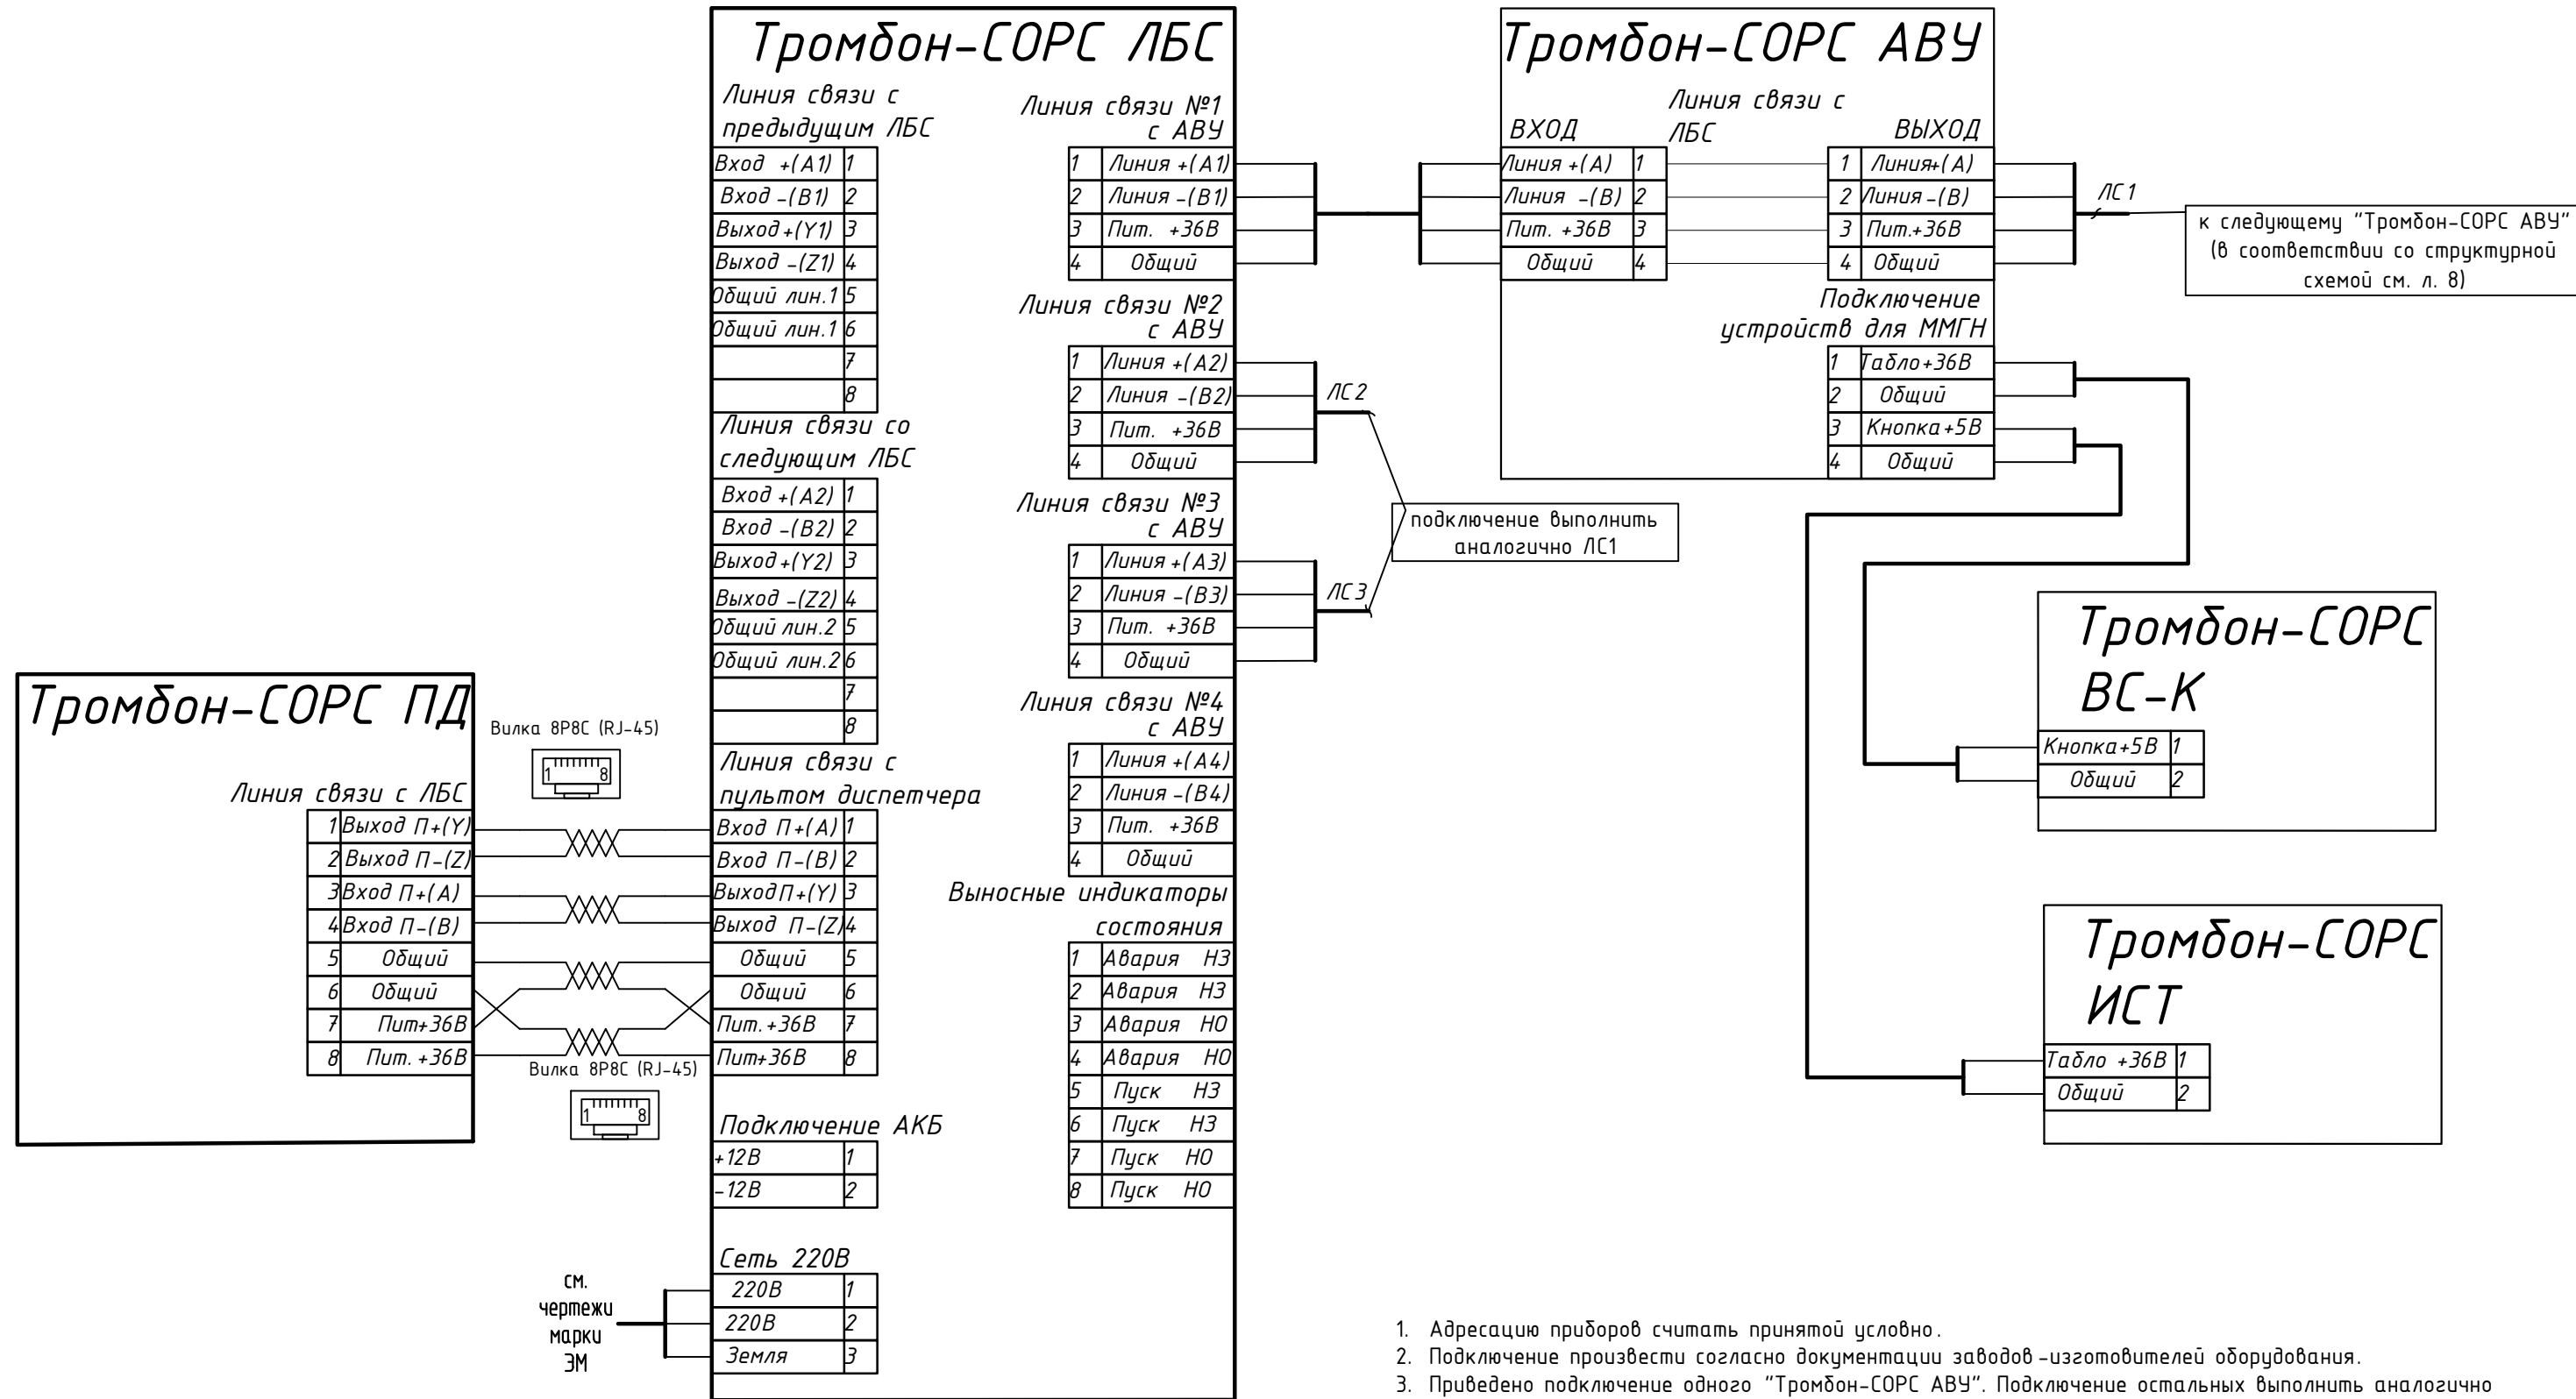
Тромбон-СОРС ЛБС

Линия связи с предыдущим ЛБС

| Вход +(А1) | 1 |
|---|---|
| Вход -(В1) | 2 |
| Выход+(Y1) | 3 |
| Выход -(Z1) | 4 |
| Общий лин.1 | 5 |
| Общий лин.1 | 6 |
| | 7 |
| | 8 |

Линия связи со следующим ЛБС

| Вход +(А2) | 1 |
|---|---|
| Вход -(В2) | 2 |
| Выход+(Y2) | 3 |
| Выход -(Z2) | 4 |
| Общий лин.2 | 5 |
| Общий лин.2 | 6 |
| | 7 |
| | 8 |

Линия связи с пультом диспетчера

| Вход П+(А) | 1 |
|---|---|
| Вход П-(В) | 2 |
| Выход П+(Y) | 3 |
| Выход П-(Z) | 4 |
| Общий | 5 |
| Общий | 6 |
| Пит.+36В | 7 |
| Пит+36В | 8 |

Подключение АКБ

| +12В | 1 |
|---|---|
| -12В | 2 |

Сеть 220В

| 220В | 1 |
|---|---|
| 220В | 2 |
| Земля | 3 |

Линия связи №1 с АВУ

| 1 | Линия +(А1) |
|---|---|
| 2 | Линия -(В1) |
| 3 | Пит. +36В |
| 4 | Общий |

Линия связи №2 с АВУ

| 1 | Линия +(А2) |
|---|---|
| 2 | Линия -(В2) |
| 3 | Пит. +36В |
| 4 | Общий |

Линия связи №3 с АВУ

| 1 | Линия +(А3) |
|---|---|
| 2 | Линия -(В3) |
| 3 | Пит. +36В |
| 4 | Общий |

Линия связи №4 с АВУ

| 1 | Линия +(А4) |
|---|---|
| 2 | Линия -(В4) |
| 3 | Пит. +36В |
| 4 | Общий |

Выносные индикаторы состояния

| 1 | Авария НЗ |
|---|---|
| 2 | Авария НЗ |
| 3 | Авария НО |
| 4 | Авария НО |
| 5 | Пуск НЗ |
| 6 | Пуск НЗ |
| 7 | Пуск НО |
| 8 | Пуск НО |

ЛС2

ЛС3

подключение выполнить аналогично ЛС1

Тромбон-СОРС АВУ

Линия связи с ЛБС

ВХОД

| Линия +(А) | 1 |
|---|---|
| Линия -(В) | 2 |
| Пит. +36В | 3 |
| Общий | 4 |

ВЫХОД

| 1 | Линия+(А) |
|---|---|
| 2 | Линия -(В) |
| 3 | Пит.+36В |
| 4 | Общий |

ЛС1

к следующему "Тромбон-СОРС АВУ" (в соответствии со структурной схемой см. л. 8)

Подключение устройств для ММГН

| 1 | Табло+36В |
|---|---|
| 2 | Общий |
| 3 | Кнопка+5В |
| 4 | Общий |

Тромбон-СОРС ВС-К

| Кнопка+5В | 1 |
|---|---|
| Общий | 2 |

Тромбон-СОРС ИСТ

| Табло +36В | 1 |
|---|---|
| Общий | 2 |

Тромбон-СОРС ПД

Линия связи с ЛБС

| 1 | Выход П+(Y) |
|---|---|
| 2 | Выход П-(Z) |
| 3 | Вход П+(А) |
| 4 | Вход П-(В) |
| 5 | Общий |
| 6 | Общий |
| 7 | Пит+36В |
| 8 | Пит. +36В |

Вилка 8Р8С (RJ-45)

1 8

Вилка 8Р8С (RJ-45)

1 8

см. чертежи марки ЭМ

1. Адресацию приборов считать принятой условно.
2. Подключение произвести согласно документации заводов-изготовителей оборудования.
3. Приведено подключение одного "Тромбон-СОРС АВУ". Подключение остальных выполнить аналогично